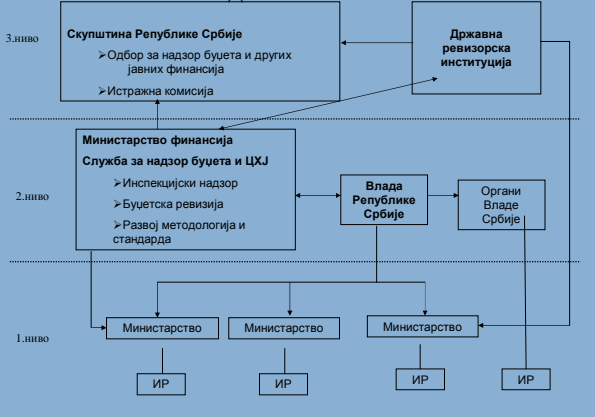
3.ниво

Скупштина Републике Србије

➢Одбор за надзор буџета и других јавних финансија

➢Истражна комисија

Државна ревизорска институција

2.ниво

Министарство финансија

Служба за надзор буџета и ЦХЈ

➢Инспекцијски надзор

➢Буџетска ревизија

➢Развој методологија и стандарда

Влада Републике Србије

Органи Владе Србије

1.ниво

Министарство

Министарство

Министарство

ИР

ИР

ИР

ИР